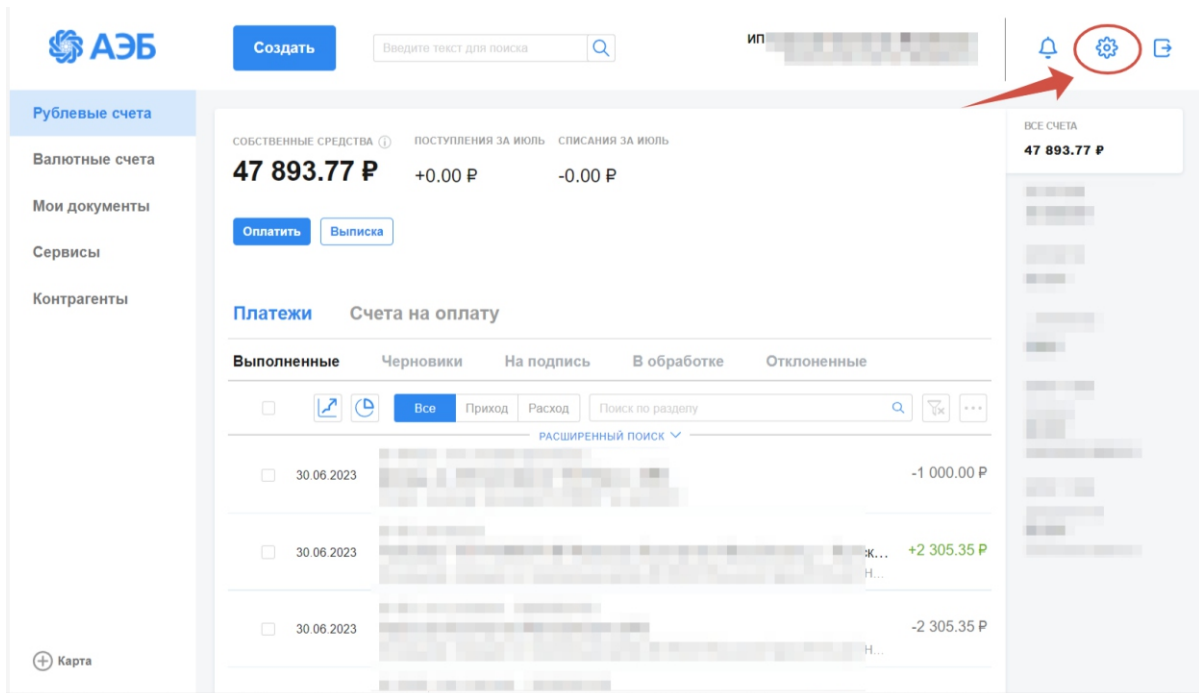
АЭБ

Создать

Введите текст для поиска

ИП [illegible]

Рублевые счета

Валютные счета

Мои документы

Сервисы

Контрагенты

Карта

СОБСТВЕННЫЕ СРЕДСТВА

47 893.77 ₽

ПОСТУПЛЕНИЯ ЗА ИЮЛЬ

+0.00 ₽

СПИСАНИЯ ЗА ИЮЛЬ

-0.00 ₽

Оплатить Выписка

ВСЕ СЧЕТА

47 893.77 ₽

Платежи Счета на оплату

Выполненные Черновики На подпись В обработке Отклоненные

Все Приход Расход

Поиск по разделу

РАСШИРЕННЫЙ ПОИСК

| | | |
|---|---|---|
| 30.06.2023 | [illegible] | -1 000.00 ₽ |
| 30.06.2023 | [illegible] ж... Н... | +2 305.35 ₽ |
| 30.06.2023 | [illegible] Н... | -2 305.35 ₽ |